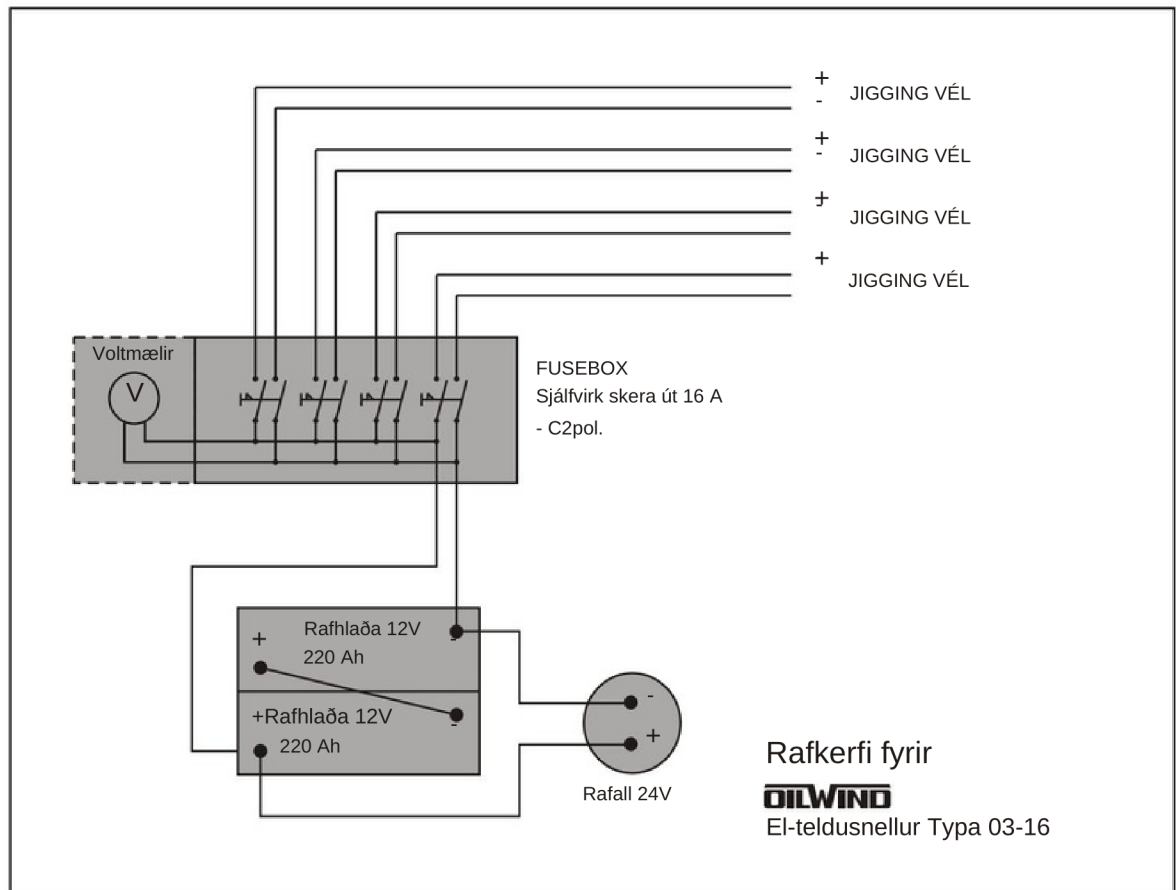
+
-
JIGGING VÉL

+
-
JIGGING VÉL

+
JIGGING VÉL

+
JIGGING VÉL

Voltmælir

V

FUSEBOX
Sjálfvirk skera út 16 A
- C2pol.

+
Rafhlaða 12V
220 Ah
-

+Rafhlaða 12V
220 Ah
-

-
+
Rafall 24V

Rafkerfi fyrir
OILWIND
El-teldusnellur Typa 03-16